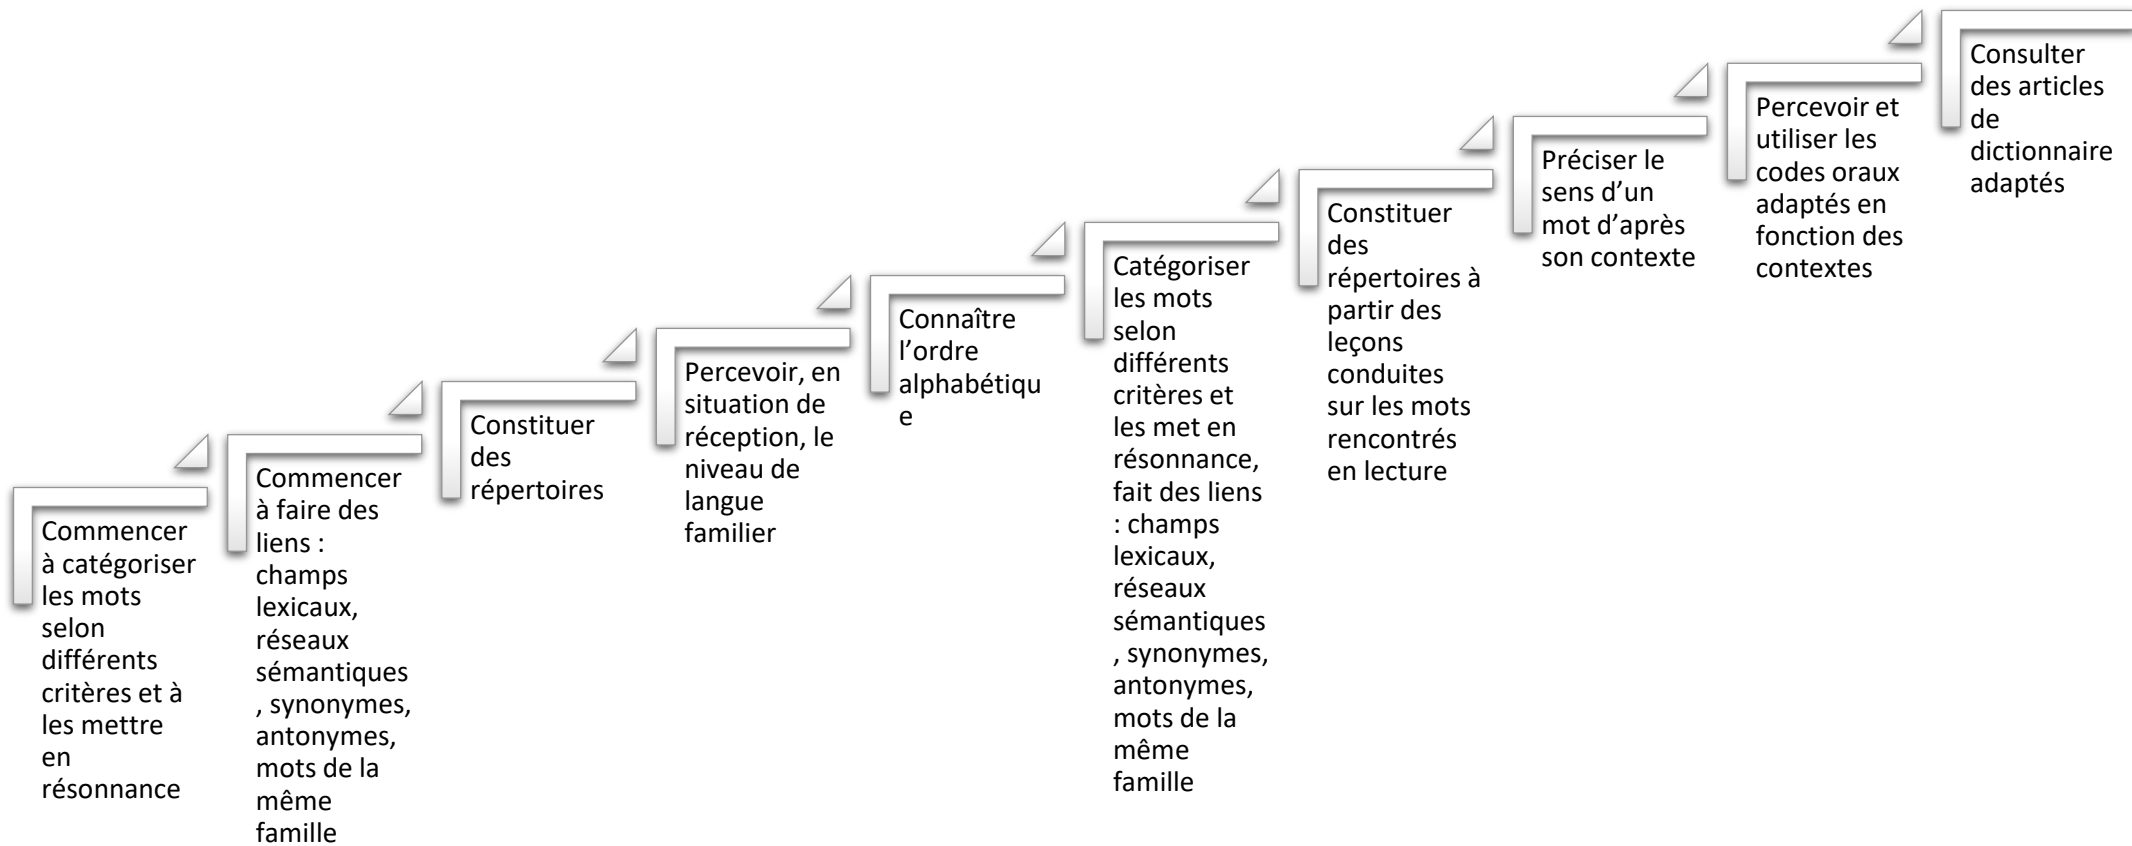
Commencer à catégoriser les mots selon différents critères et à les mettre en résonnance

Commencer à faire des liens : champs lexicaux, réseaux sémantiques , synonymes, antonymes, mots de la même famille

Constituer des répertoires

Percevoir, en situation de réception, le niveau de langue familier

Connaître l’ordre alphabétiqu e

Catégoriser les mots selon différents critères et les met en résonnance, fait des liens : champs lexicaux, réseaux sémantiques , synonymes, antonymes, mots de la même famille

Constituer des répertoires à partir des leçons conduites sur les mots rencontrés en lecture

Préciser le sens d’un mot d’après son contexte

Percevoir et utiliser les codes oraux adaptés en fonction des contextes

Consulter des articles de dictionnaire adaptés